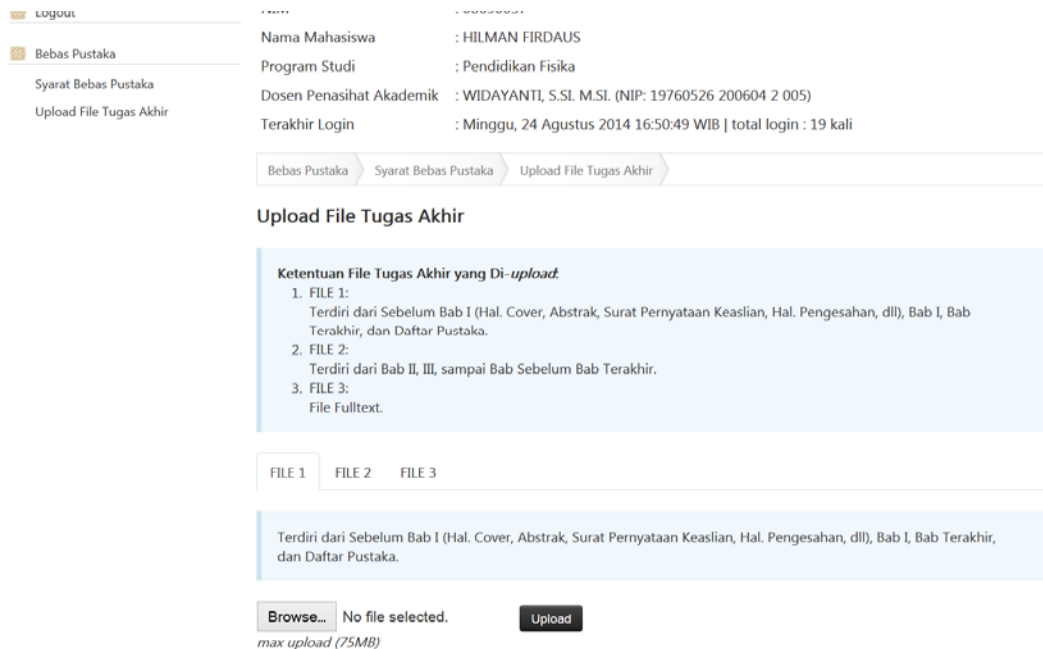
Logout

Bebas Pustaka

Syarat Bebas Pustaka

Upload File Tugas Akhir

NIM : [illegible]

Nama Mahasiswa : HILMAN FIRDAUS

Program Studi : Pendidikan Fisika

Dosen Penasihat Akademik : WIDAYANTI, S.SI. M.SI. (NIP: 19760526 200604 2 005)

Terakhir Login : Minggu, 24 Agustus 2014 16:50:49 WIB | total login : 19 kali

Bebas Pustaka | Syarat Bebas Pustaka | Upload File Tugas Akhir

Upload File Tugas Akhir

Ketentuan File Tugas Akhir yang Di-*upload*:
1. FILE 1:
Terdiri dari Sebelum Bab I (Hal. Cover, Abstrak, Surat Pernyataan Keaslian, Hal. Pengesahan, dll), Bab I, Bab Terakhir, dan Daftar Pustaka.
2. FILE 2:
Terdiri dari Bab II, III, sampai Bab Sebelum Bab Terakhir.
3. FILE 3:
File Fulltext.

FILE 1 FILE 2 FILE 3

Terdiri dari Sebelum Bab I (Hal. Cover, Abstrak, Surat Pernyataan Keaslian, Hal. Pengesahan, dll), Bab I, Bab Terakhir, dan Daftar Pustaka.

Browse... No file selected. Upload

max upload (75MB)